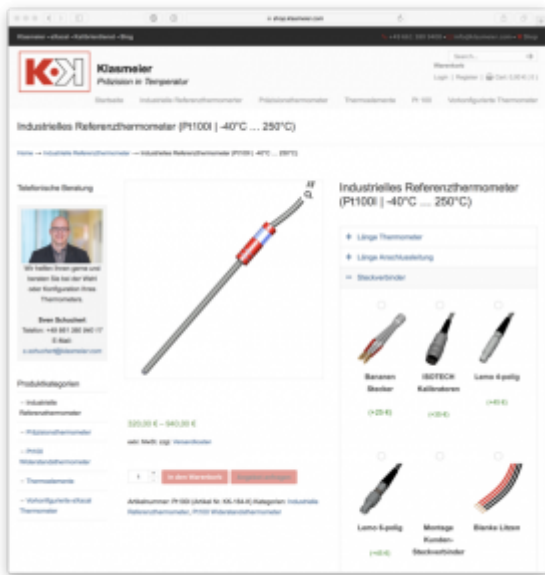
shop.klasmeier.com

Klasmeier – eKasal – Kalibrierdienst – Blog

+49 651 390 9400 · info@klasmeier.com · Blog

Klasmeier
Präzision in Temperatur

Suche...
Warenkorb
Login | Register | Cart: 0,00 € (0)

Startseite · Industrielle Referenzthermometer · Präzisionsthermometer · Thermoelemente · Pt 100 · Vorkonfigurierte Thermometer

Industrielles Referenzthermometer (Pt100I | -40°C ... 250°C)

Home → Industrielle Referenzthermometer → Industrielles Referenzthermometer (Pt100I | -40°C ... 250°C)

Telefonische Beratung

Wir helfen Ihnen gerne und beraten Sie bei der Wahl oder Konfiguration Ihres Thermometers.

Sven Schuchert
Telefon: +49 651 390 940 17
E-Mail:
s.schuchert@klasmeier.com

Produktkategorien

– Industrielle Referenzthermometer
– Präzisionsthermometer
– Pt100 Widerstandsthermometer
– Thermoelemente
– Vorkonfigurierte eKasal Thermometer

520,00 € – 940,00 €

exkl. MwSt. zzgl. Versandkosten

In den Warenkorb · Angebot anfragen

Artikelnummer: Pt100I (Artikel für: KK-184-X) Kategorien: Industrielle Referenzthermometer, Pt100I Widerstandsthermometer

Industrielles Referenzthermometer (Pt100I | -40°C ... 250°C)

+ Länge Thermometer
+ Länge Anschlussleitung
− Steckverbinder

Bananen Stecker
(+20 €)

ISOTECH Kalibratoren
(+30 €)

Lemo 4-polig
(+40 €)

Lemo 6-polig
(+40 €)

Montage Kunden-Steckverbinder

Blanke Litzen